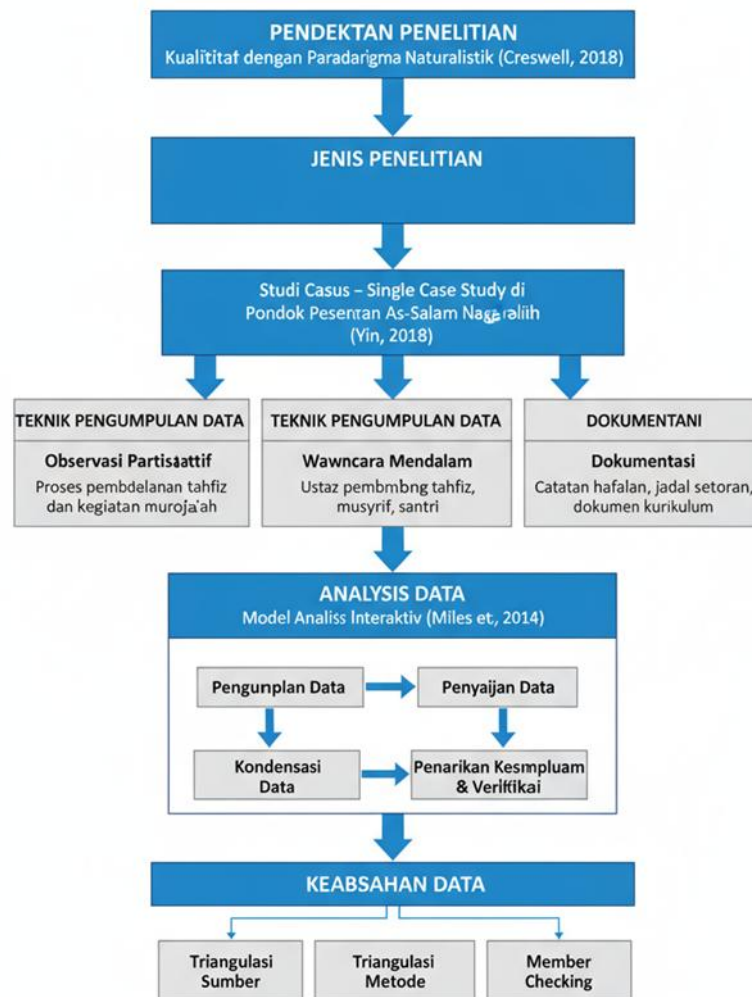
PENDEKTAN PENELITIAN
Kualititaf dengan Paradargima Naturalistik (Creswell, 2018)

JENIS PENELITIAN

Studi Casus – Single Case Study di Pondok Pesentan As-Salam Nag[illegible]alih (Yin, 2018)

TEKNIK PENGUMPULAN DATA
Observasi Partisaattif
Proses pembdelanan tahfiz dan kegiatan muroja'ah

TEKNIK PENGUMPULAN DATA
Wawncara Mendalam
Ustaz pembmbng tahfiz, musyrif, santri

DOKUMENTANI
Dokumentasi
Catatan hafalan, jadal setoran, dokumen kurikulum

ANALYSIS DATA
Model Analiss Interaktiv (Miles et, 2014)

Pengunplan Data

Penyaijan Data

Kondensasi Data

Penarikan Kesmpluam & Verifikai

KEABSAHAN DATA

Triangulasi Sumber

Triangulasi Metode

Member Checking